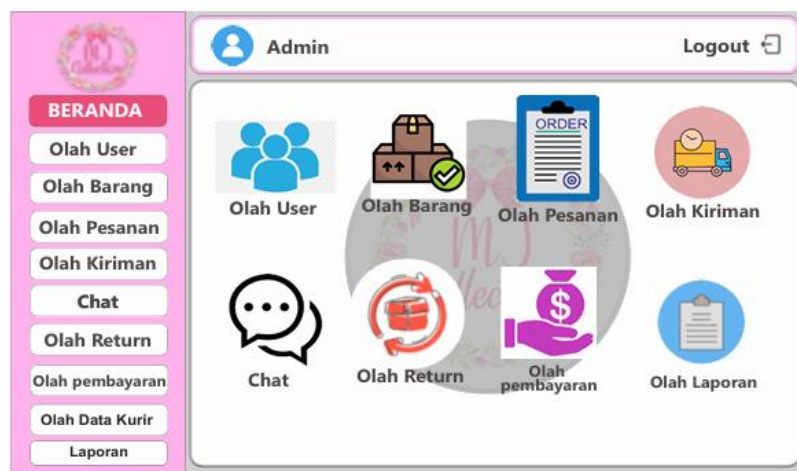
BERANDA
Olah User
Olah Barang
Olah Pesanan
Olah Kiriman
Chat
Olah Return
Olah pembayaran
Olah Data Kurir
Laporan

Admin
Logout

ORDER

Olah User
Olah Barang
Olah Pesanan
Olah Kiriman

Chat
Olah Return
Olah pembayaran
Olah Laporan